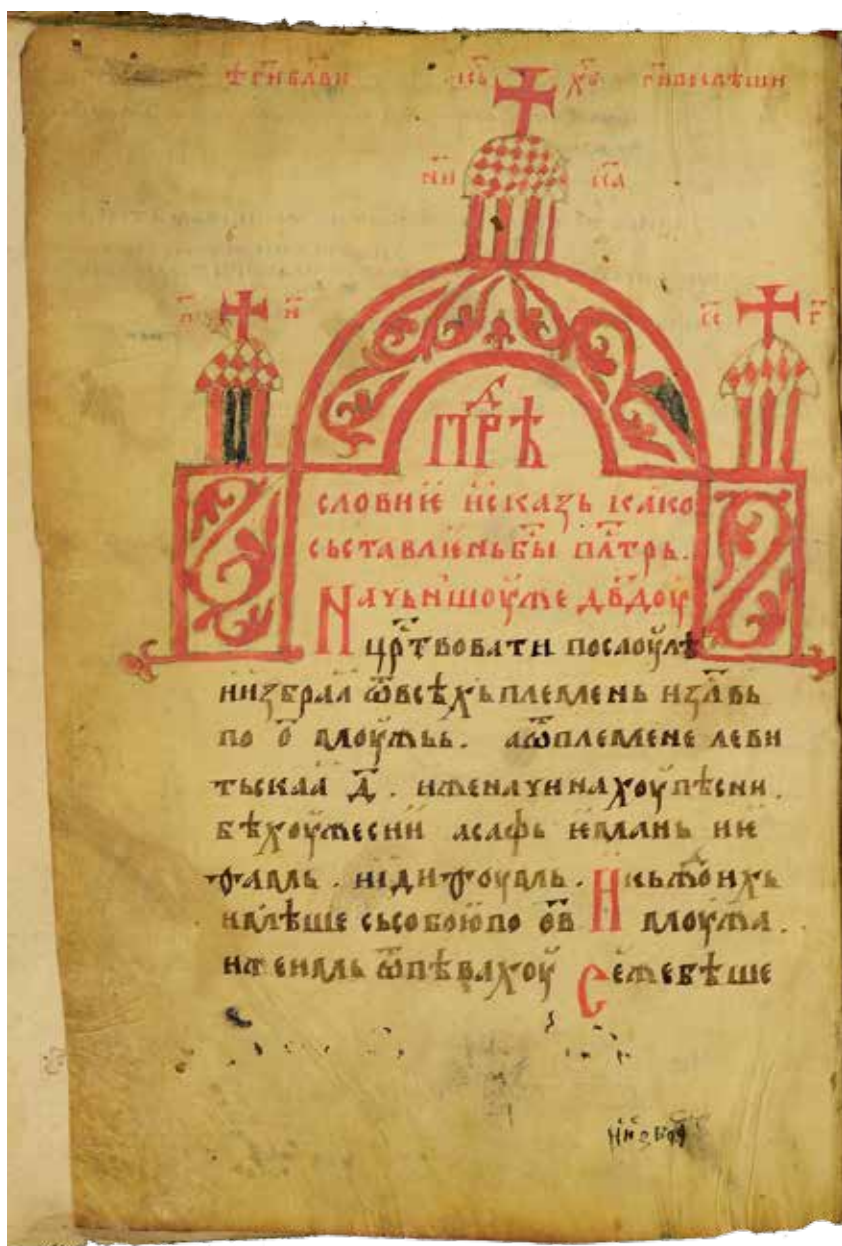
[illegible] ІС ХС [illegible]

НИ КА

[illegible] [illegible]

ПРѢ

словние искаꙁъ іеꙗко съставлиньбы патрь.

Начьншоуже двдоу цртвовати послоуж ниꙁбрал ѿвсѣхь плѣмень иꙁлѣвь по ѕ҃ длоужь. аѿплемене леви тьскаа д҃. иженачинахоу пѣсни. бѣхоуже сни асафь иеалиь ин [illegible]фамь. иди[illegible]фоуамь. Иськмонхь налѣше съсобоюпо ѕв҃ длоужа. иженамь ѿпѣвахоу сеже вѣше

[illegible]